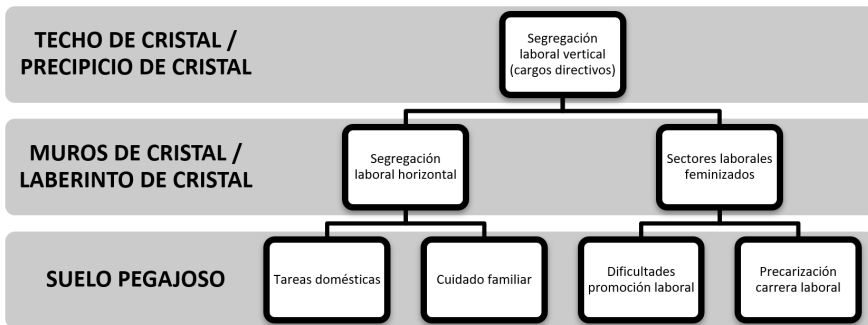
TECHO DE CRISTAL / PRECIPICIO DE CRISTAL

Segregación laboral vertical (cargos directivos)

MUROS DE CRISTAL / LABERINTO DE CRISTAL

Segregación laboral horizontal

Sectores laborales feminizados

SUELO PEGAJOSO

Tareas domésticas

Cuidado familiar

Dificultades promoción laboral

Precarización carrera laboral